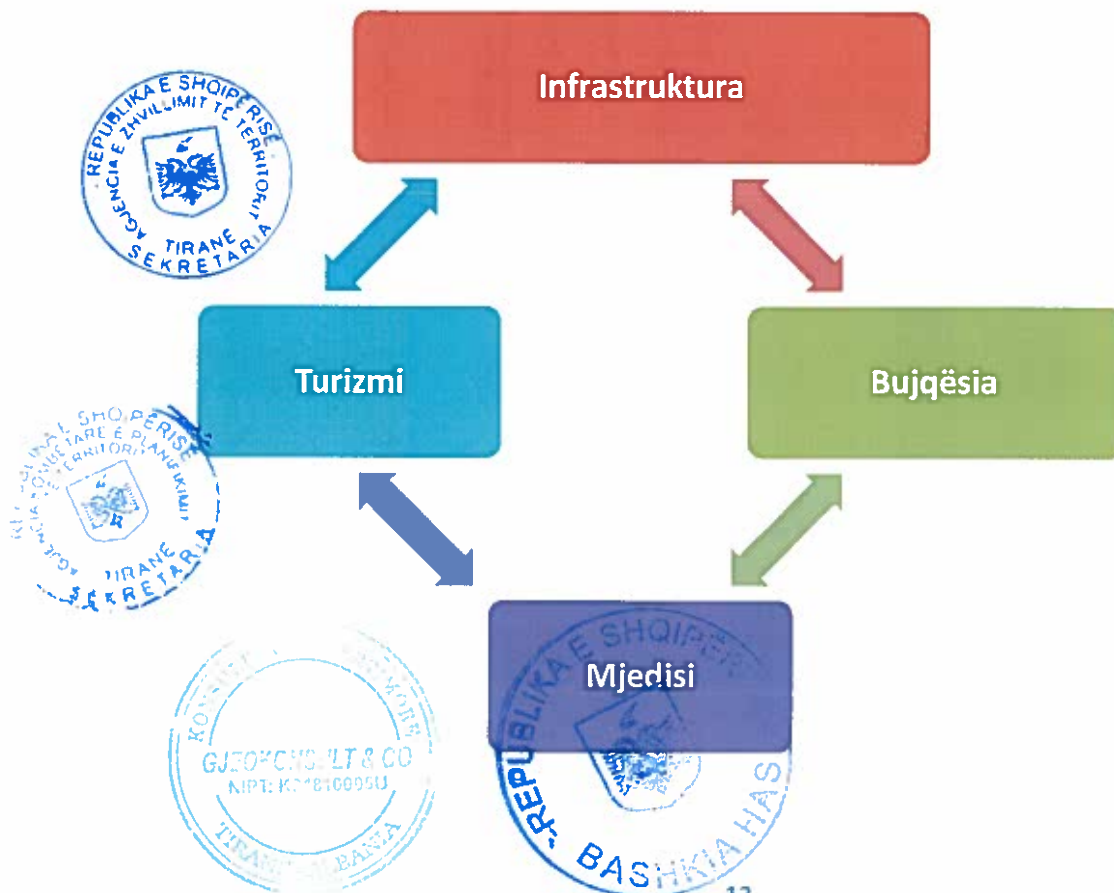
Infrastruktura

REPUBLIKA E SHQIPERISE
AGJENCIA E ZHVILLIMIT TE TERRITORIT
TIRANE
SEKRETARIA

Turizmi

Bujqësia

SHQIPERISE
AGJENCIA KOMBETARE E PLANIFIKIMIT TE TERRITORIT
TIRANE
SEKRETARIA

Mjedisi

REPUBLIKA E SHQIPERISE
BASHKIA HAS

GJEOKONSULT & CO
NIPT: K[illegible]
TIRANE ALBANIA

12